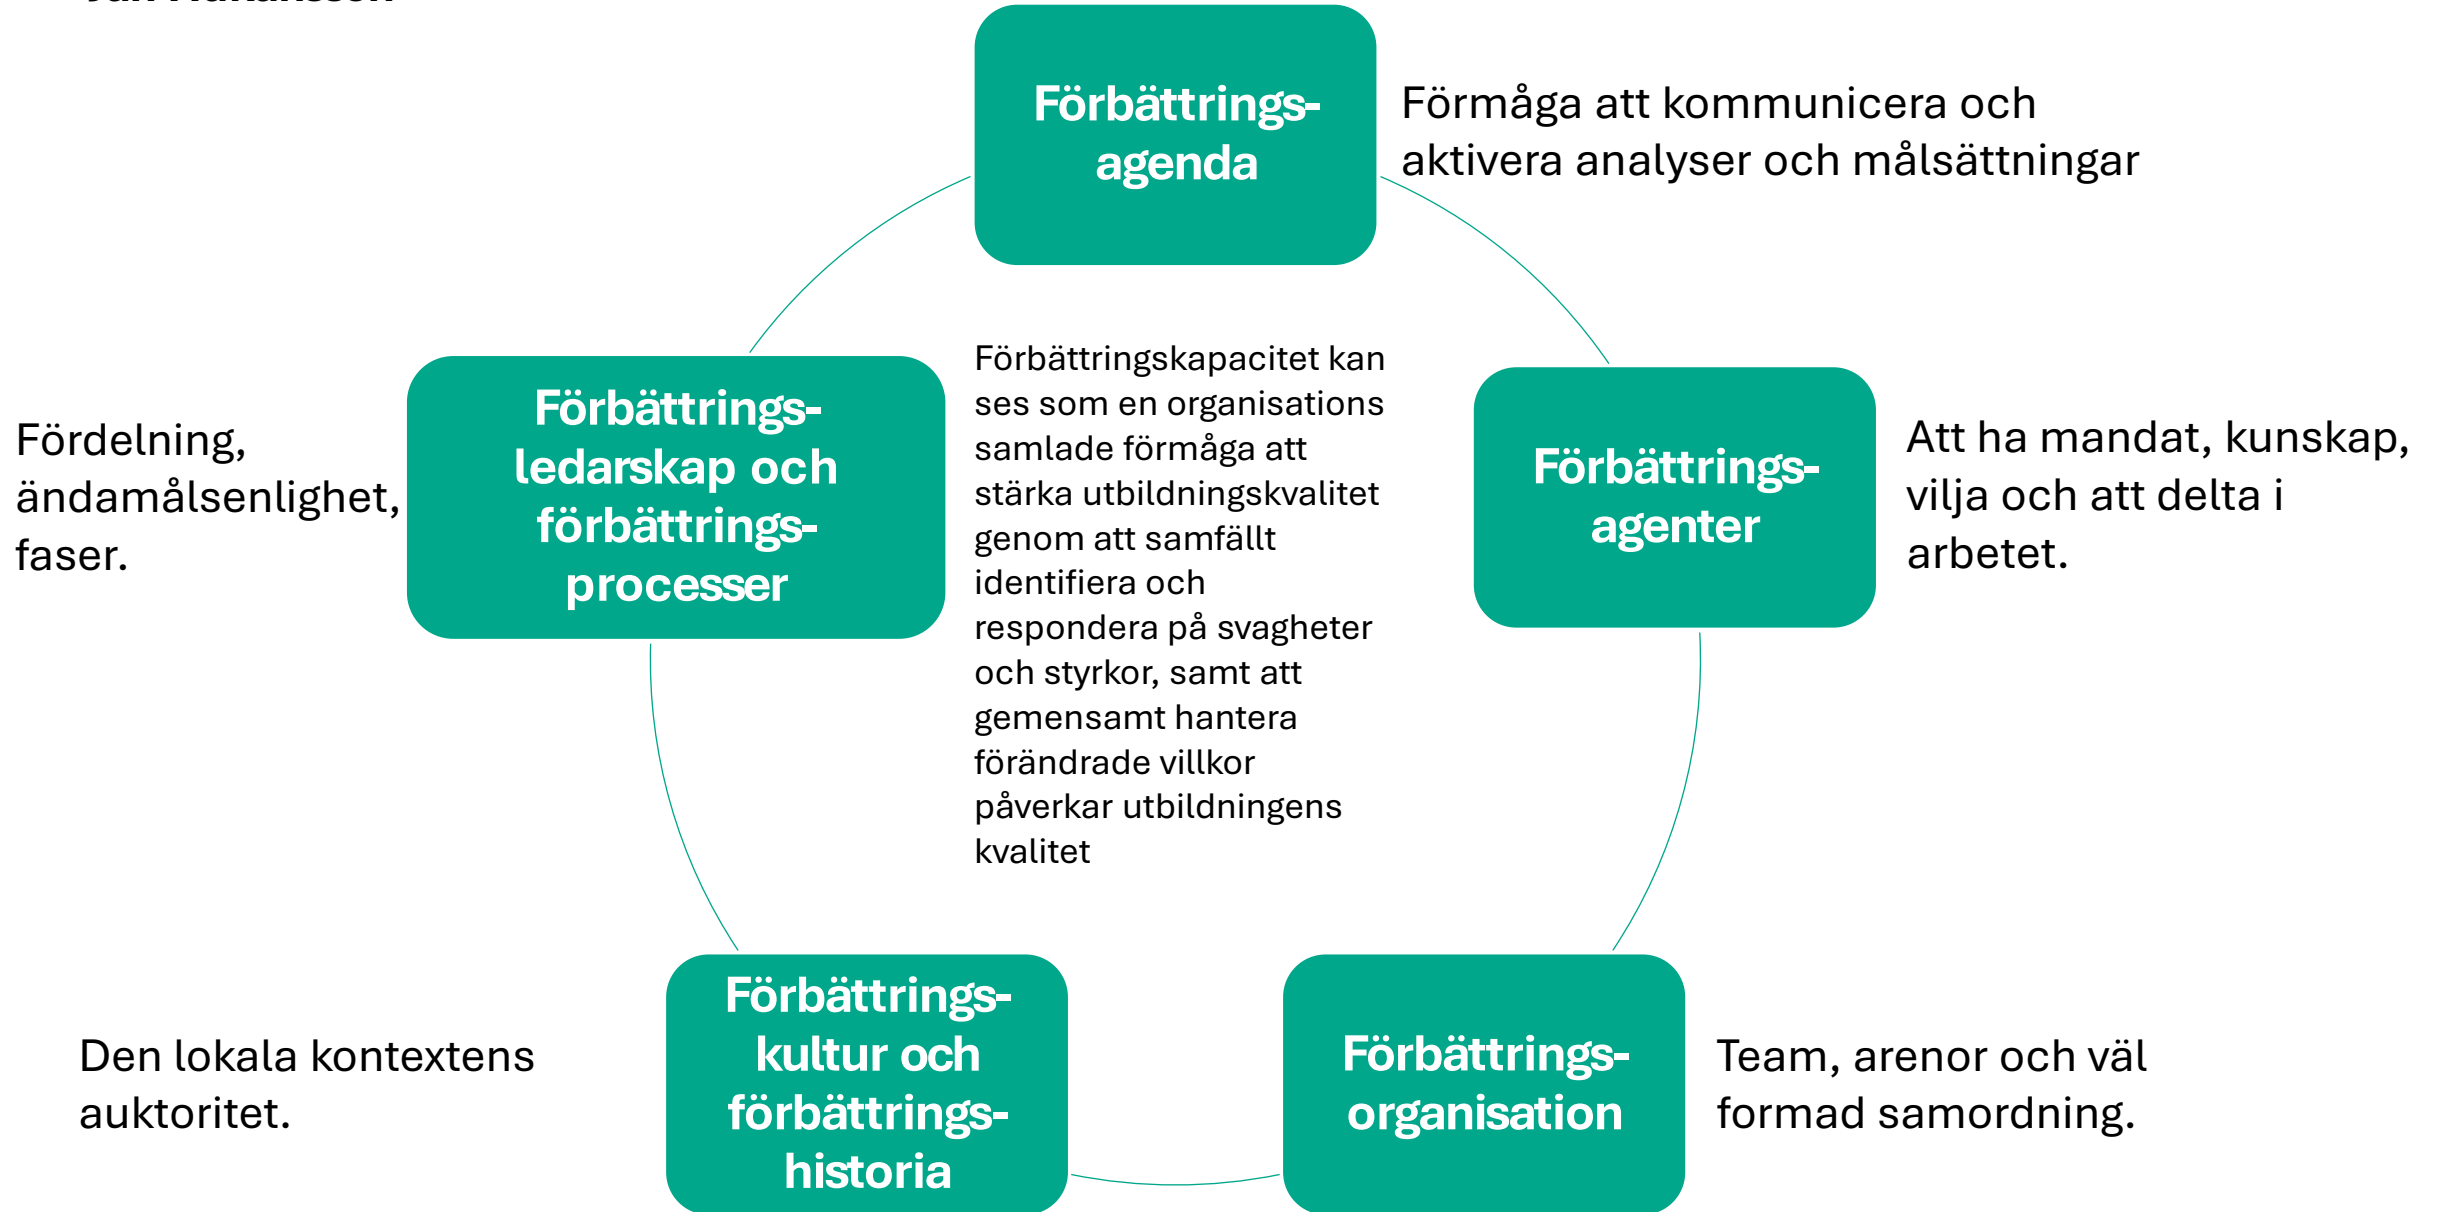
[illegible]

Förbättringsagenda

Förmåga att kommunicera och aktivera analyser och målsättningar

Fördelning, ändamålsenlighet, faser.

Förbättringsledarskap och förbättringsprocesser

Förbättringskapacitet kan ses som en organisations samlade förmåga att stärka utbildningskvalitet genom att samfällt identifiera och respondera på svagheter och styrkor, samt att gemensamt hantera förändrade villkor påverkar utbildningens kvalitet

Förbättringsagenter

Att ha mandat, kunskap, vilja och att delta i arbetet.

Den lokala kontextens auktoritet.

Förbättringskultur och förbättringshistoria

Förbättringsorganisation

Team, arenor och väl formad samordning.